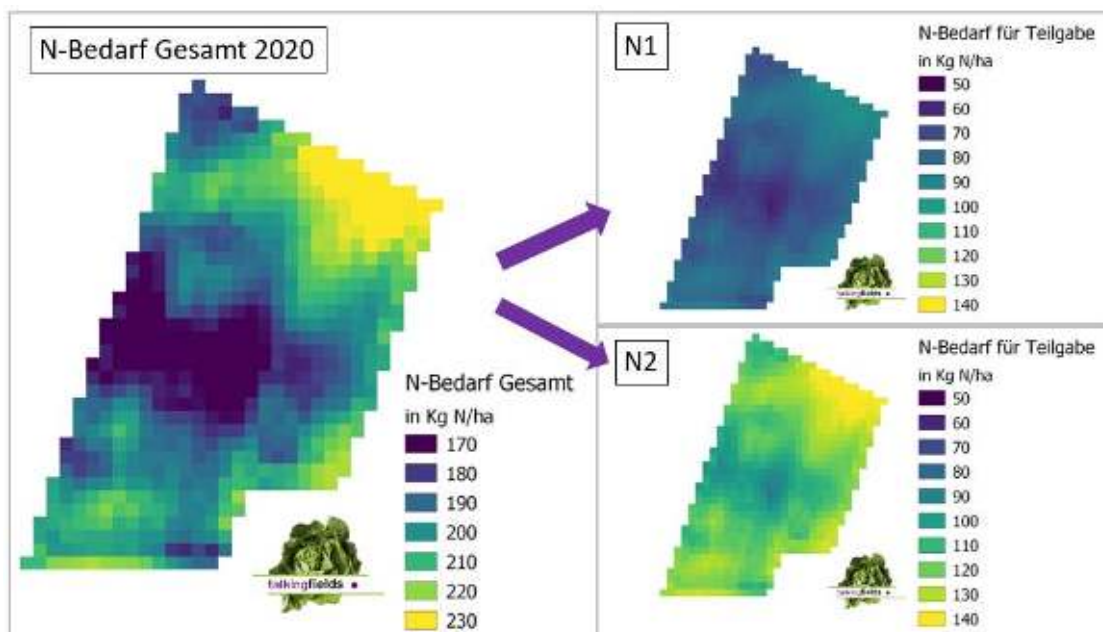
N-Bedarf Gesamt 2020

N-Bedarf Gesamt
in Kg N/ha
170
180
190
200
210
220
230

talkingfields

N1

N-Bedarf für Teilgabe
in Kg N/ha
50
60
70
80
90
100
110
120
130
140

talkingfields

N2

N-Bedarf für Teilgabe
in Kg N/ha
50
60
70
80
90
100
110
120
130
140

talkingfields